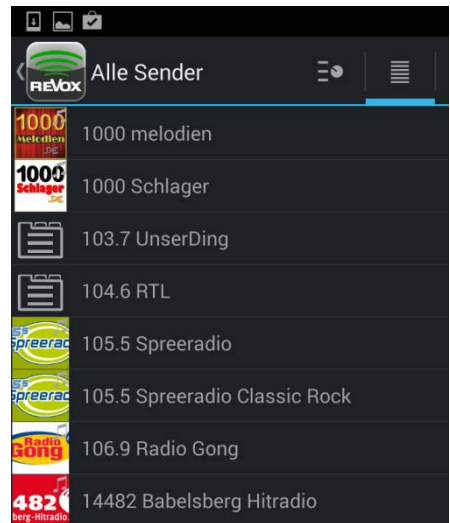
REVOX Alle Sender

1000 Melodien .DE
1000 melodien

1000 Schlager .DE
1000 Schlager

103.7 UnserDing

104.6 RTL

Spreerad
105.5 Spreeradio

Spreerad
105.5 Spreeradio Classic Rock

Radio Gong
106.9 Radio Gong

482 berg-Hitradio
14482 Babelsberg Hitradio